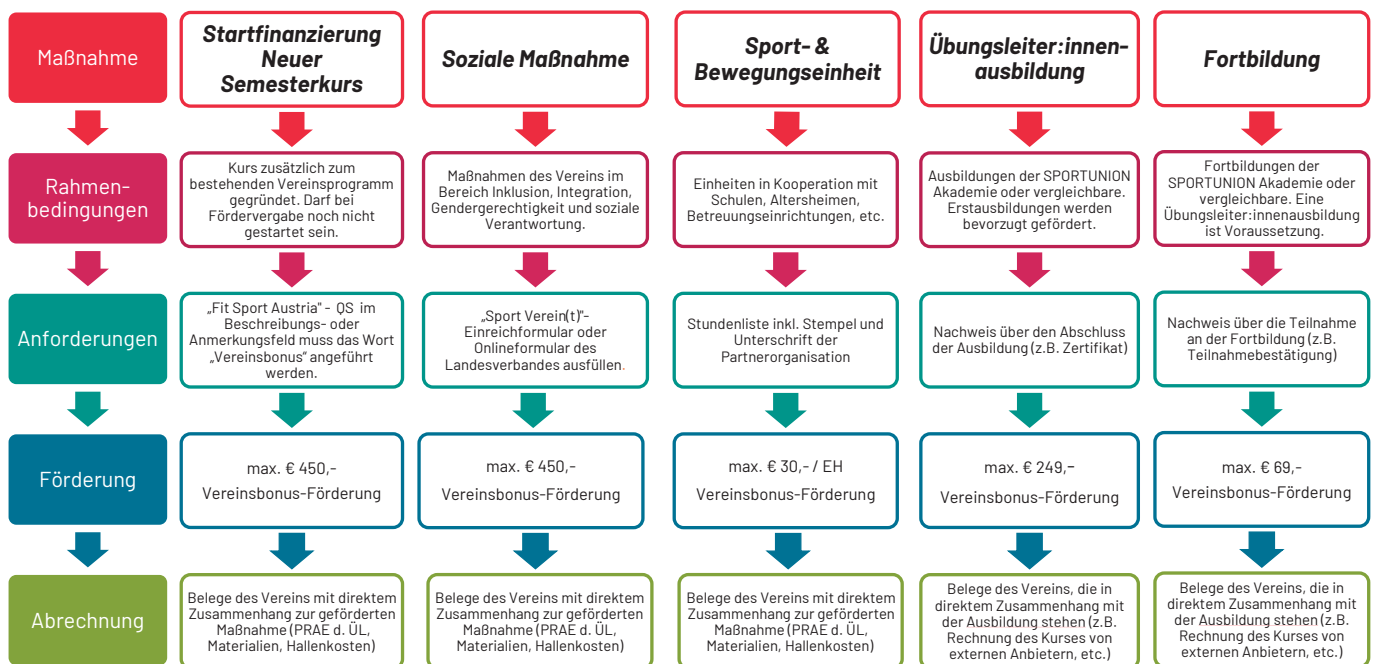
Maßnahme

Startfinanzierung Neuer Semesterkurs

Soziale Maßnahme

Sport- & Bewegungseinheit

Übungsleiter:innenausbildung

Fortbildung

Rahmenbedingungen

Kurs zusätzlich zum bestehenden Vereinsprogramm gegründet. Darf bei Fördervergabe noch nicht gestartet sein.

Maßnahmen des Vereins im Bereich Inklusion, Integration, Gendergerechtigkeit und soziale Verantwortung.

Einheiten in Kooperation mit Schulen, Altersheimen, Betreuungseinrichtungen, etc.

Ausbildungen der SPORTUNION Akademie oder vergleichbare. Erstausbildungen werden bevorzugt gefördert.

Fortbildungen der SPORTUNION Akademie oder vergleichbare. Eine Übungsleiter:innenausbildung ist Voraussetzung.

Anforderungen

„Fit Sport Austria" - QS im Beschreibungs- oder Anmerkungsfeld muss das Wort „Vereinsbonus" angeführt werden.

„Sport Verein(t)"-Einreichformular oder Onlineformular des Landesverbandes ausfüllen.

Stundenliste inkl. Stempel und Unterschrift der Partnerorganisation

Nachweis über den Abschluss der Ausbildung (z.B. Zertifikat)

Nachweis über die Teilnahme an der Fortbildung (z.B. Teilnahmebestätigung)

Förderung

max. € 450,-
Vereinsbonus-Förderung

max. € 450,-
Vereinsbonus-Förderung

max. € 30,- / EH
Vereinsbonus-Förderung

max. € 249,–
Vereinsbonus-Förderung

max. € 69,-
Vereinsbonus-Förderung

Abrechnung

Belege des Vereins mit direktem Zusammenhang zur geförderten Maßnahme (PRAE d. ÜL, Materialien, Hallenkosten)

Belege des Vereins mit direktem Zusammenhang zur geförderten Maßnahme (PRAE d. ÜL, Materialien, Hallenkosten)

Belege des Vereins mit direktem Zusammenhang zur geförderten Maßnahme (PRAE d. ÜL, Materialien, Hallenkosten)

Belege des Vereins, die in direktem Zusammenhang mit der Ausbildung stehen (z.B. Rechnung des Kurses von externen Anbietern, etc.)

Belege des Vereins, die in direktem Zusammenhang mit der Ausbildung stehen (z.B. Rechnung des Kurses von externen Anbietern, etc.)